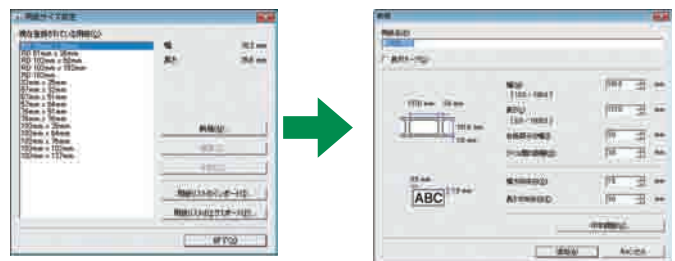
用紙サイズ設定

現在登録されている用紙(L)

RD 51mm x 26mm
RD 102mm x 51mm
RD 102mm x 152mm
RD 102mm
51mm x 26mm
51mm x 32mm
51mm x 51mm
51mm x 64mm
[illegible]
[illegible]
76mm x 76mm
102mm x 51mm
102mm x 64mm
102mm x 76mm
102mm x 102mm
102mm x 127mm

幅 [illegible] mm
長さ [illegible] mm

新規(N)...
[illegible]
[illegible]
用紙リストのインポート(I)...
用紙リストのエクスポート(E)...
終了(C)

新規

用紙名(A)
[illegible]

基本サイズ

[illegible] mm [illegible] mm
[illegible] mm
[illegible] mm

幅(W)
[100 - 1644]
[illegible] mm

長さ(L)
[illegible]
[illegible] mm

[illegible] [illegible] mm
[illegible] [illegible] mm

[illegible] mm
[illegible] mm
ABC

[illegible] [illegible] mm
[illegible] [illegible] mm

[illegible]

追加(A) キャンセル